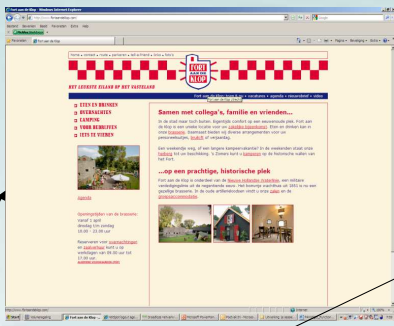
Fort aan de Klop - Windows Internet Explorer

http://www.fortaandeklop.com/

Bestand Bewerken Beeld Favorieten Extra Help

Favorieten

Fort aan de Klop

home • contact • route • partners • wifi • Fort • 1914 • 2014

FORT AAN DE KLOP

HET LEUKSTE EILAND OP HET VASTELAND

EETEN EN DRINKEN
OVERNACHTEN
CAMPING
VOOR BEDRIJVEN
IETS TE VIEREN

Agenda

Openingstijden van de brasserie:
Vanaf 1 april
dinsdag t/m zondag
10.00 - 23.00 uur

Samen met collega's, familie en vrienden...

...op een prachtige, historische plek

Internet